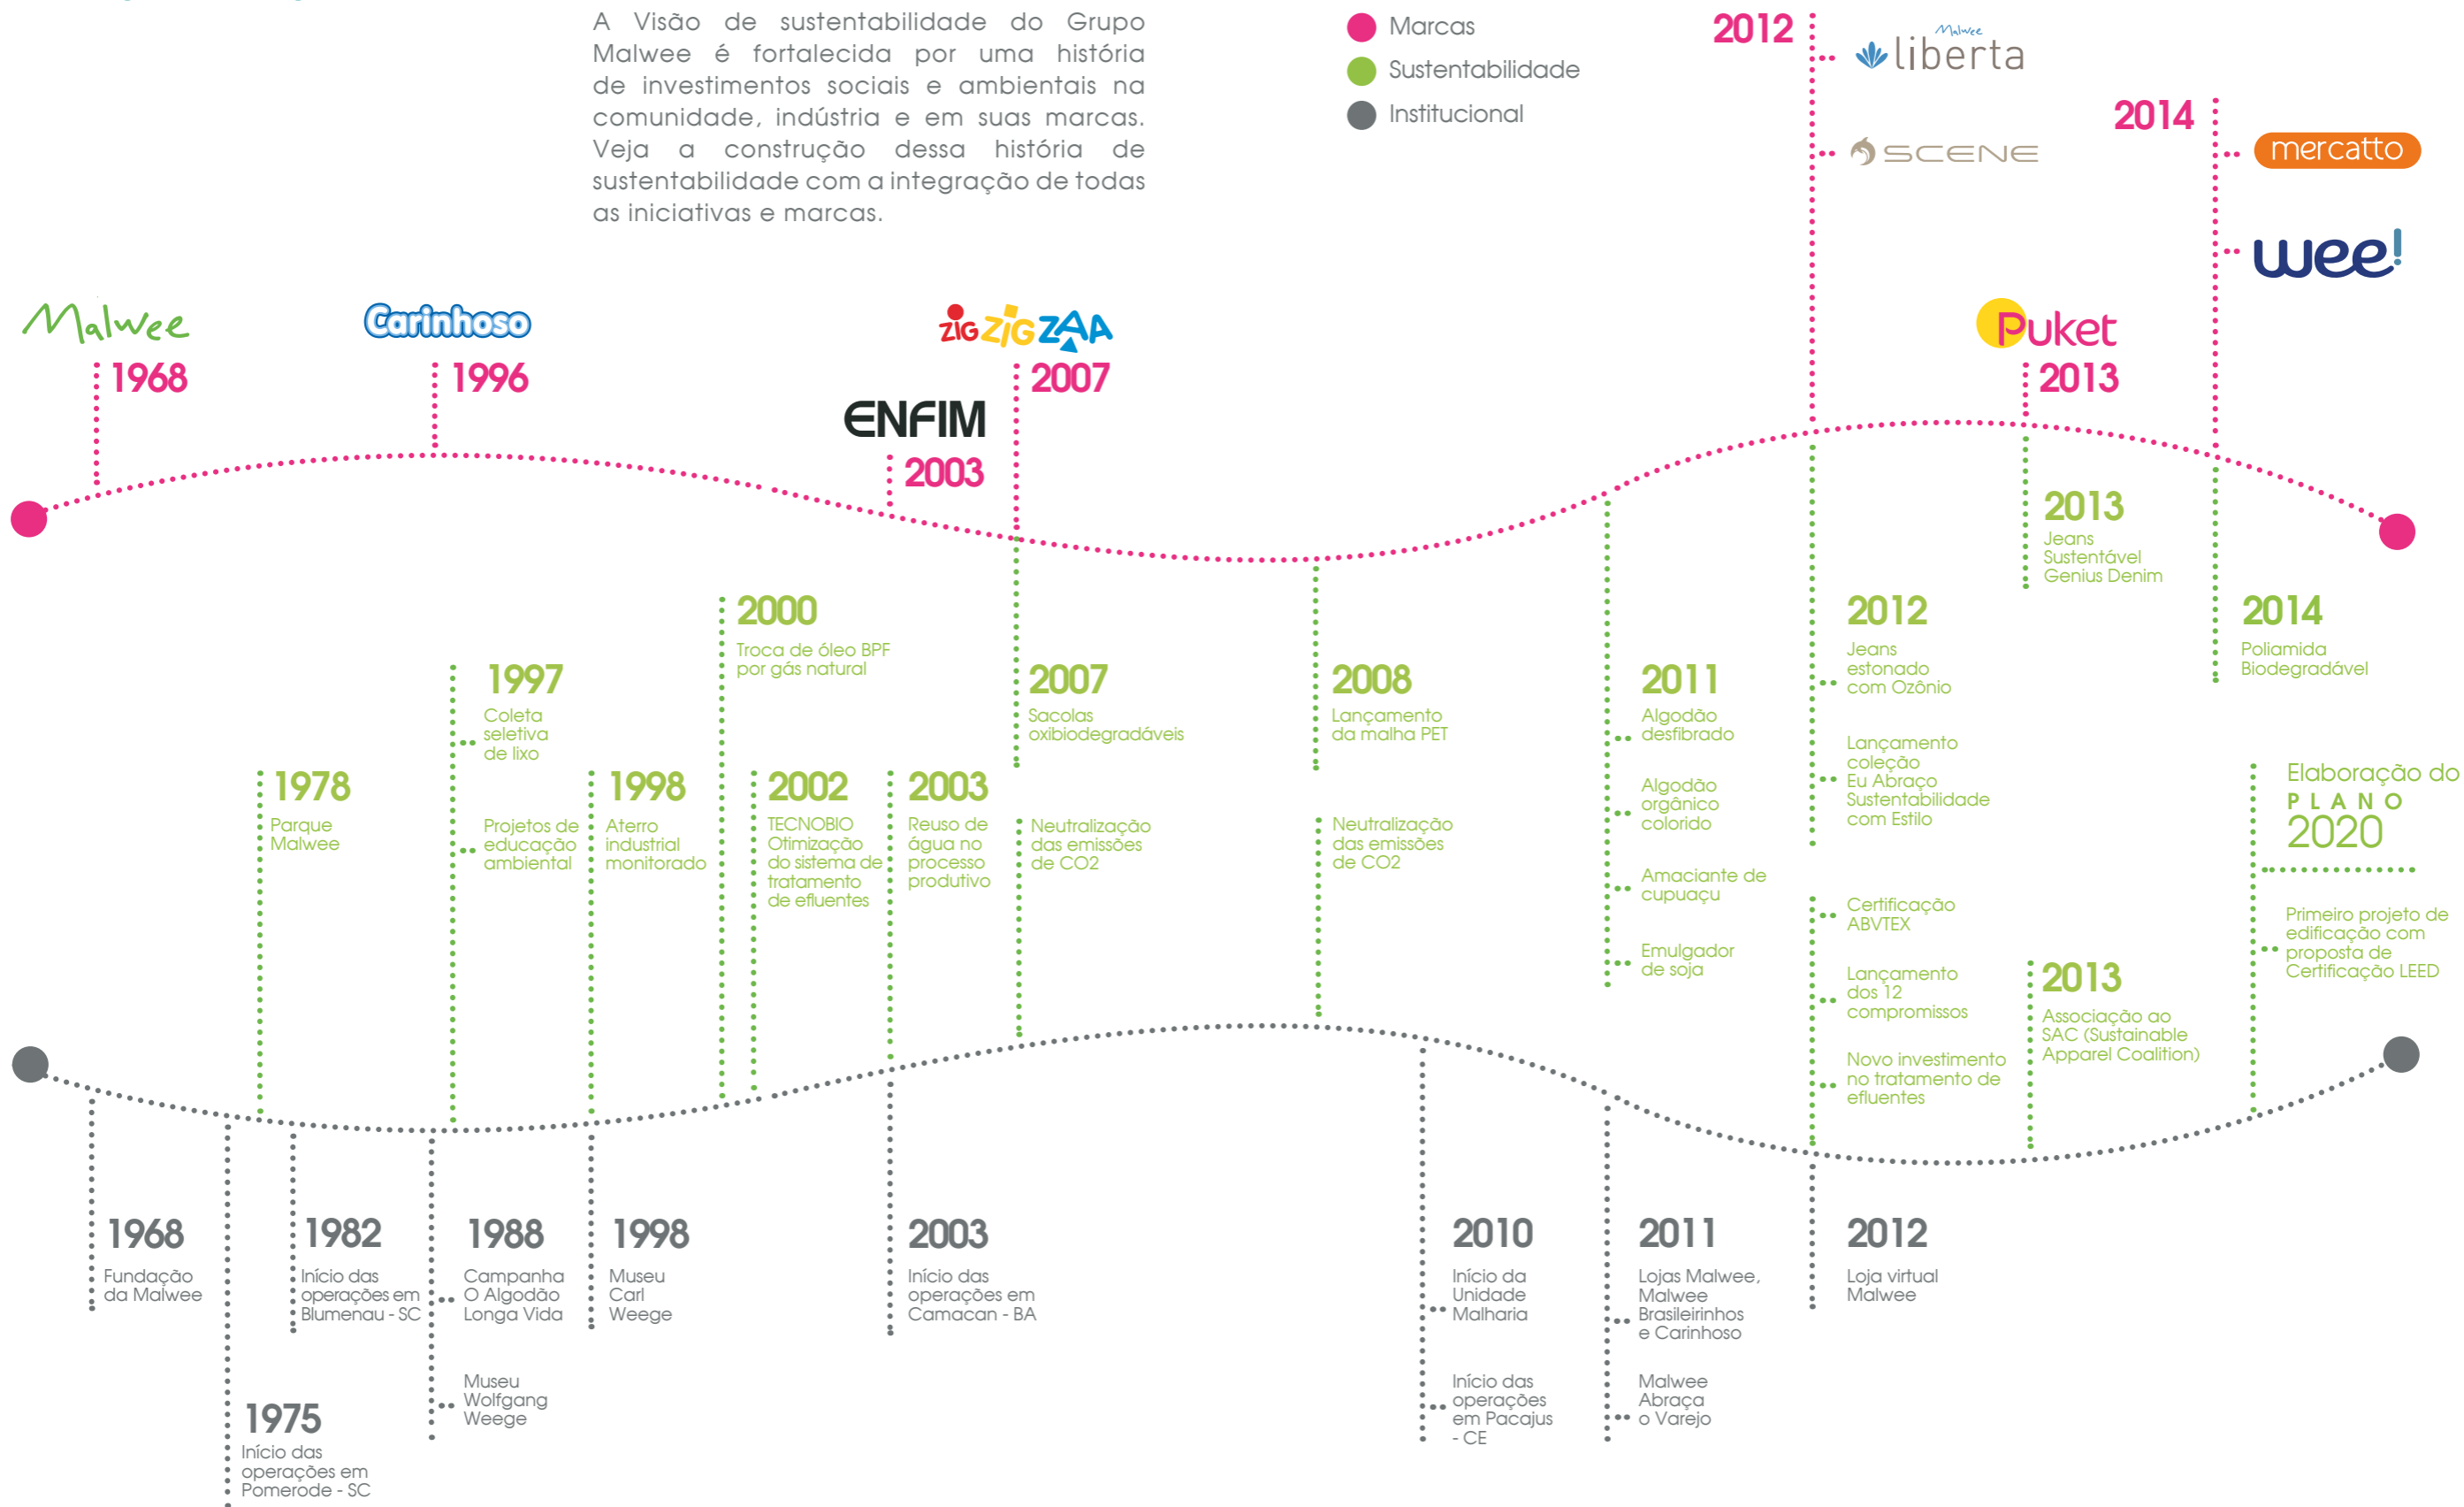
A Visão de sustentabilidade do Grupo Malwee é fortalecida por uma história de investimentos sociais e ambientais na comunidade, indústria e em suas marcas. Veja a construção dessa história de sustentabilidade com a integração de todas as iniciativas e marcas.

Marcas
Sustentabilidade
Institucional

2012
Malwee liberta
SCENE

2014
mercatto
wee!

Malwee
1968

Carinhoso
1996

ZIG ZIG ZAA
2007

ENFIM
2003

Puket
2013

2013
Jeans Sustentável Genius Denim

2012
Jeans estonado com Ozônio

Lançamento coleção Eu Abraço Sustentabilidade com Estilo

Certificação ABVTEX

Lançamento dos 12 compromissos

Novo investimento no tratamento de efluentes

2014
Poliamida Biodegradável

Elaboração do
PLANO
2020

Primeiro projeto de edificação com proposta de Certificação LEED

2013
Associação ao SAC (Sustainable Apparel Coalition)

2011
Algodão desfibrado

Algodão orgânico colorido

Amaciante de cupuaçu

Emulgador de soja

2008
Lançamento da malha PET

Neutralização das emissões de CO2

2007
Sacolas oxibiodegradáveis

Neutralização das emissões de CO2

2000
Troca de óleo BPF por gás natural

1997
Coleta seletiva de lixo

Projetos de educação ambiental

1978
Parque Malwee

1998
Aterro industrial monitorado

2002
TECNOBIO Otimização do sistema de tratamento de efluentes

2003
Reuso de água no processo produtivo

1968
Fundação da Malwee

1975
Início das operações em Pomerode - SC

1982
Início das operações em Blumenau - SC

1988
Campanha O Algodão Longa Vida

Museu Wolfgang Weege

1998
Museu Carl Weege

2003
Início das operações em Camacan - BA

2010
Início da Unidade Malharia

Início das operações em Pacajus - CE

2011
Lojas Malwee, Malwee Brasileirinhos e Carinhoso

Malwee Abraça o Varejo

2012
Loja virtual Malwee